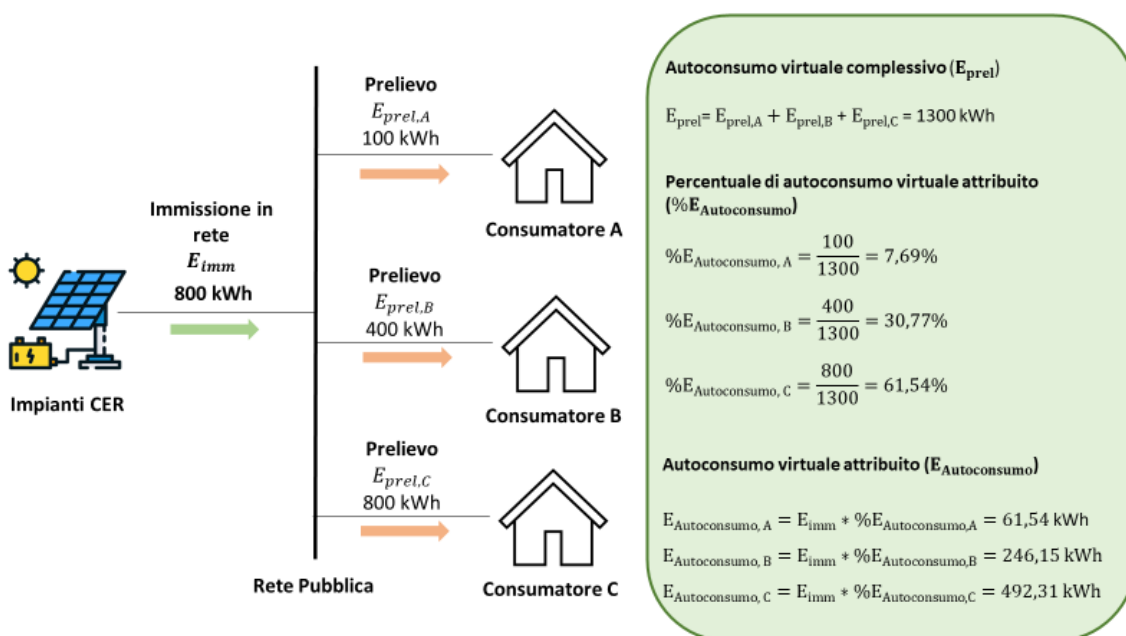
Impianti CER

Immissione in rete
$E_{imm}$
800 kWh

Prelievo
$E_{prel,A}$
100 kWh

Consumatore A

Prelievo
$E_{prel,B}$
400 kWh

Consumatore B

Prelievo
$E_{prel,C}$
800 kWh

Consumatore C

Rete Pubblica

Autoconsumo virtuale complessivo ($E_{prel}$)

$E_{prel} = E_{prel,A} + E_{prel,B} + E_{prel,C} = 1300$ kWh

Percentuale di autoconsumo virtuale attribuito ($\%E_{Autoconsumo}$)

$\%E_{Autoconsumo, A} = \frac{100}{1300} = 7,69\%$

$\%E_{Autoconsumo, B} = \frac{400}{1300} = 30,77\%$

$\%E_{Autoconsumo, C} = \frac{800}{1300} = 61,54\%$

Autoconsumo virtuale attribuito ($E_{Autoconsumo}$)

$E_{Autoconsumo, A} = E_{imm} * \%E_{Autoconsumo,A} = 61,54$ kWh

$E_{Autoconsumo, B} = E_{imm} * \%E_{Autoconsumo,B} = 246,15$ kWh

$E_{Autoconsumo, C} = E_{imm} * \%E_{Autoconsumo,C} = 492,31$ kWh